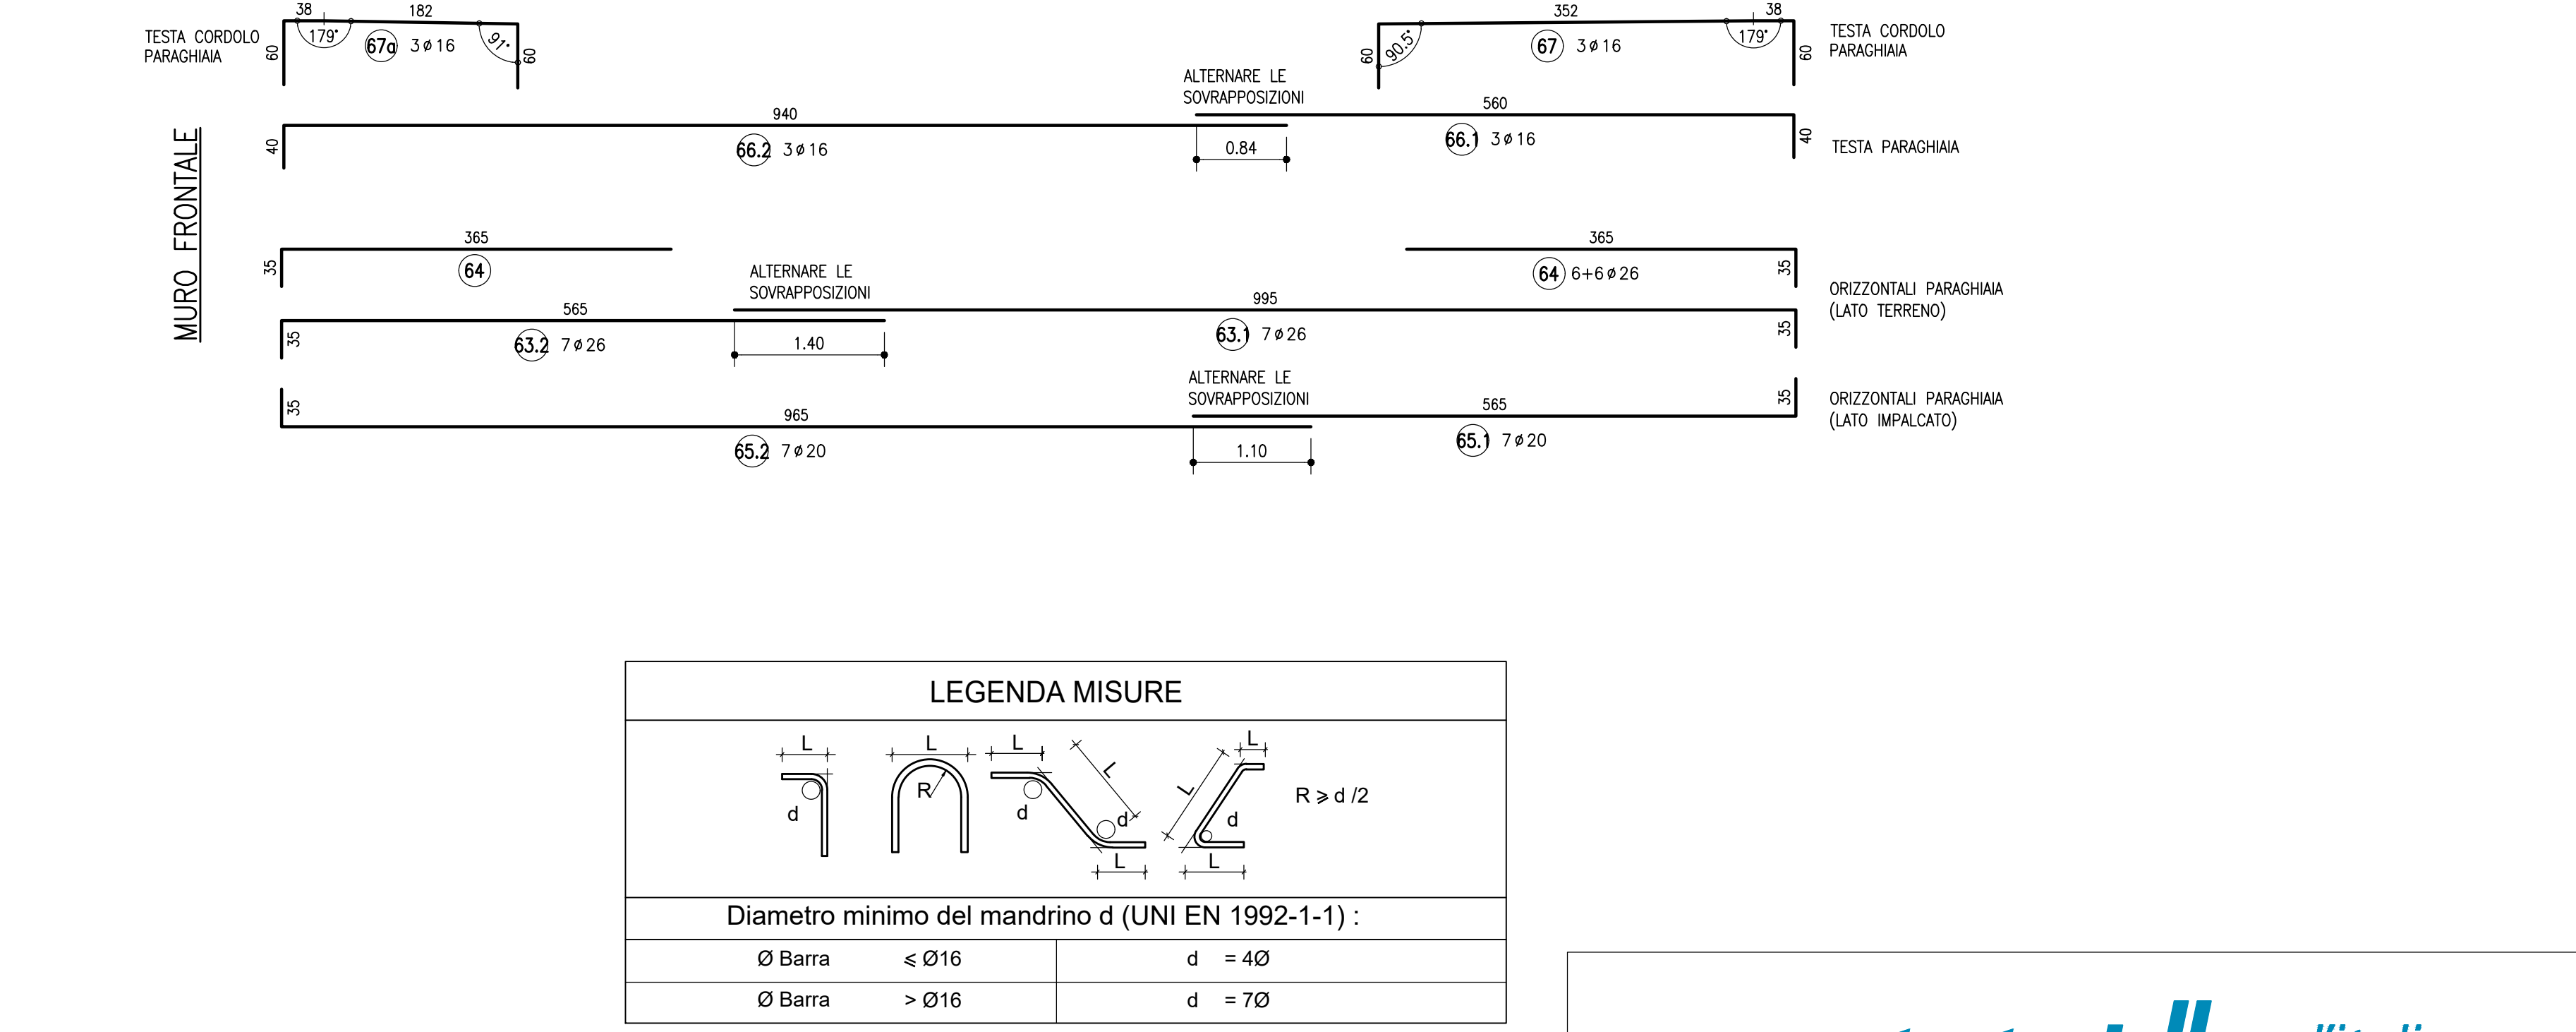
38 182
TESTA CORDOLO PARAGHIAIA
60 179° 67a 3ø16 91° 60

352 38
60 90.5° 67 3ø16 179° 60
TESTA CORDOLO PARAGHIAIA

ALTERNARE LE SOVRAPPOSIZIONI

MURO FRONTALE

940
40 66.2 3ø16
0.84
560
66.1 3ø16 40
TESTA PARAGHIAIA

365
35 64
365
64 6+6ø26 35

ALTERNARE LE SOVRAPPOSIZIONI
565
35 63.2 7ø26
1.40
995
63.1 7ø26 35
ORIZZONTALI PARAGHIAIA (LATO TERRENO)

ALTERNARE LE SOVRAPPOSIZIONI
35
965
65.2 7ø20
1.10
565
65.1 7ø20 35
ORIZZONTALI PARAGHIAIA (LATO IMPALCATO)

LEGENDA MISURE

L L L L L L L R d d d d d R ⩾ d /2

Diametro minimo del mandrino d (UNI EN 1992-1-1) :

| Ø Barra ⩽ Ø16 | d = 4Ø |
|---|---|
| Ø Barra > Ø16 | d = 7Ø |

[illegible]